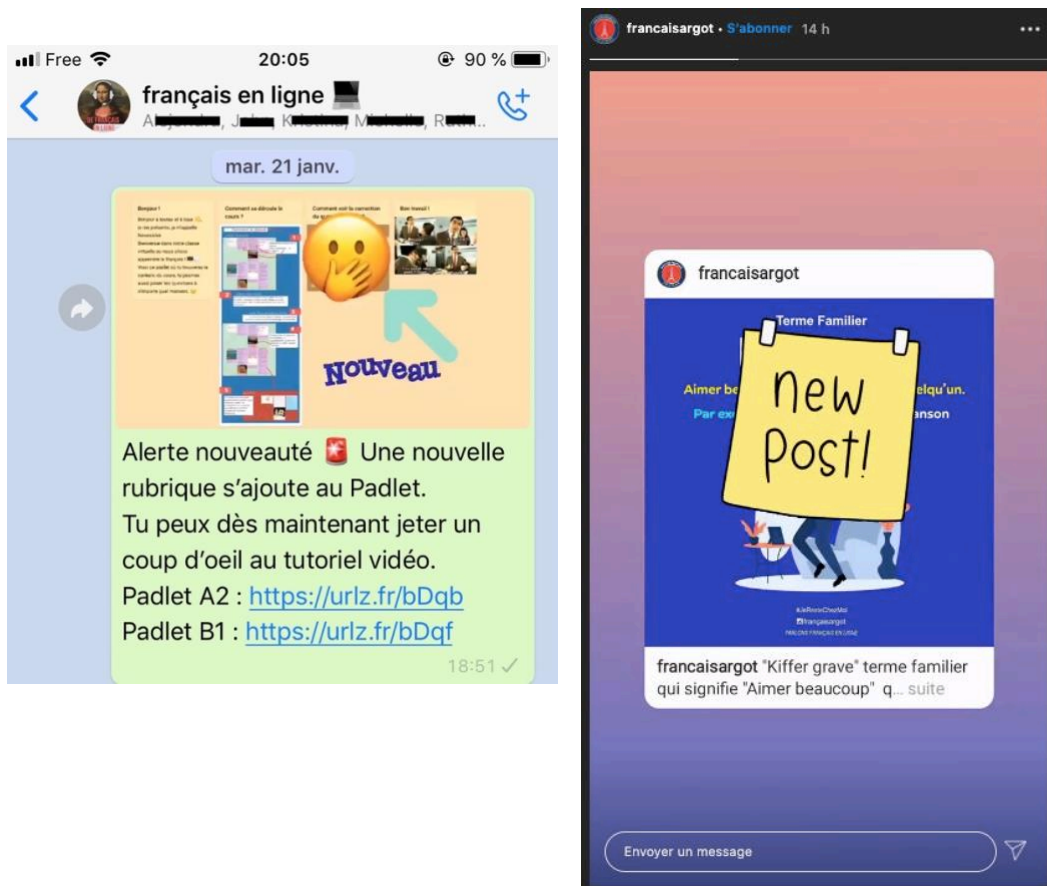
Free 20:05 90 %

français en ligne

mar. 21 janv.

Bonjour ! Comment se déroule le cours ? Comment voir la correction Bon travail !

Nouveau

Alerte nouveauté 🚨 Une nouvelle rubrique s'ajoute au Padlet.
Tu peux dès maintenant jeter un coup d'oeil au tutoriel vidéo.
Padlet A2 : https://urlz.fr/bDqb
Padlet B1 : https://urlz.fr/bDqf

18:51

francaisargot • S'abonner 14 h

francaisargot

Terme Familier

Aimer be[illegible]elqu'un.
Par ex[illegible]anson

new Post!

#JeReviensChezMoi
francaisargot
PARLONS FRANÇAIS EN LIGNE

francaisargot "Kiffer grave" terme familier qui signifie "Aimer beaucoup" q... suite

Envoyer un message